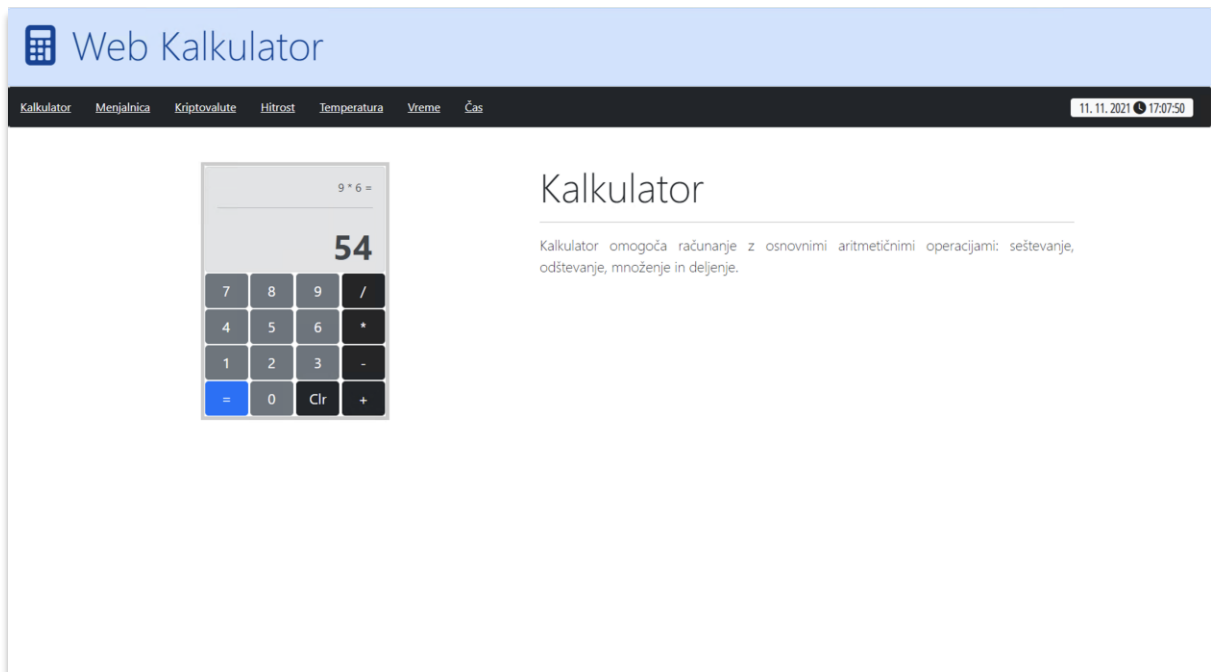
Web Kalkulator

Kalkulator Menjalnica Kriptovalute Hitrost Temperatura Vreme Čas

11. 11. 2021 17:07:50

9 * 6 =

54

7 8 9 /
4 5 6 *
1 2 3 -
= 0 Clr +

Kalkulator

Kalkulator omogoča računanje z osnovnimi aritmetičnimi operacijami: seštevanje, odštevanje, množenje in deljenje.